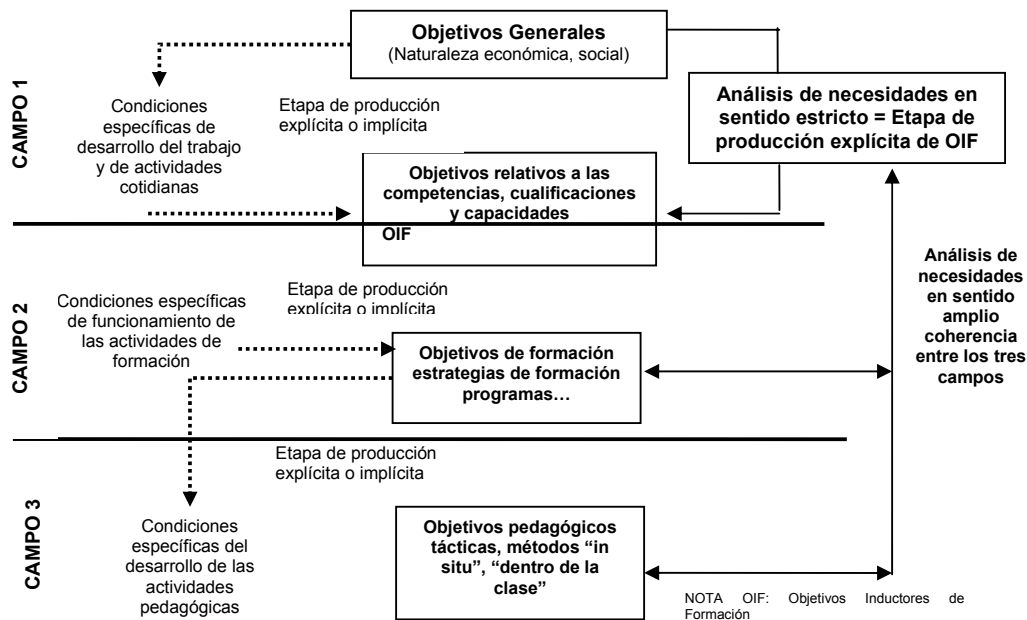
CAMPO 1

Objetivos Generales
(Naturaleza económica, social)

Condiciones específicas de desarrollo del trabajo y de actividades cotidianas

Etapa de producción explícita o implícita

Análisis de necesidades en sentido estricto = Etapa de producción explícita de OIF

Objetivos relativos a las competencias, cualificaciones y capacidades
OIF

CAMPO 2

Etapa de producción explícita o implícita

Condiciones específicas de funcionamiento de las actividades de formación

Objetivos de formación estrategias de formación programas…

Análisis de necesidades en sentido amplio coherencia entre los tres campos

Etapa de producción explícita o implícita

CAMPO 3

Condiciones específicas del desarrollo de las actividades pedagógicas

Objetivos pedagógicos tácticas, métodos “in situ”, “dentro de la clase”

NOTA OIF: Objetivos Inductores de Formación